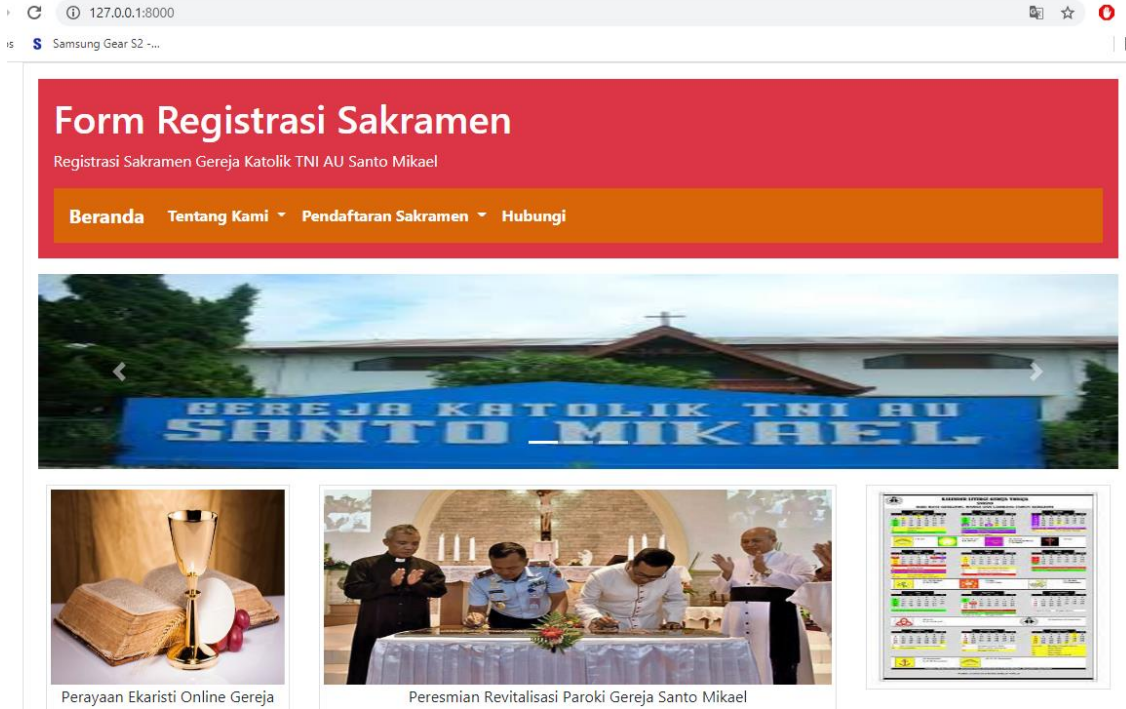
127.0.0.1:8000

Samsung Gear S2 -...

Form Registrasi Sakramen

Registrasi Sakramen Gereja Katolik TNI AU Santo Mikael

Beranda Tentang Kami Pendaftaran Sakramen Hubungi

GEREJA KATOLIK TNI AU SANTO MIKAEL

Perayaan Ekaristi Online Gereja

Peresmian Revitalisasi Paroki Gereja Santo Mikael